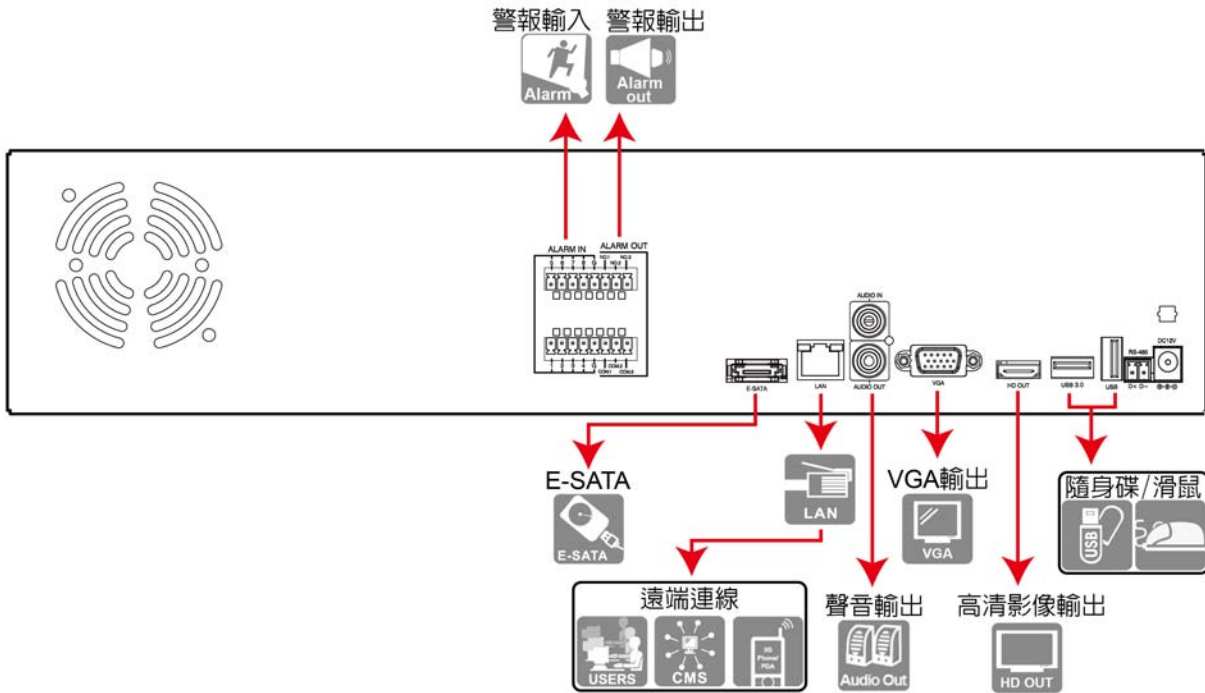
警報輸入 警報輸出

Alarm

Alarm out

ALARM IN

ALARM OUT

AUDIO IN

DC12V

RS-485

E-SATA

LAN

AUDIO OUT

VGA

HD OUT

USB 3.0

USB

E-SATA

E-SATA

LAN

VGA輸出

VGA

隨身碟/滑鼠

USB

遠端連線

USERS

CMS

3G Phone/ PDA

聲音輸出

Audio Out

高清影像輸出

HD OUT